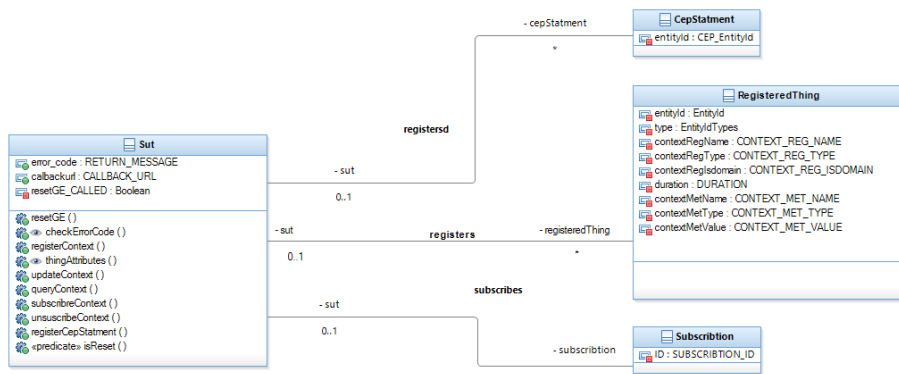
- cepStatment

CepStatment
entityId : CEP_EntityId

\*

RegisteredThing
entityId : EntityId
type : EntityIdTypes
contextRegName : CONTEXT_REG_NAME
contextRegType : CONTEXT_REG_TYPE
contextRegIsdomain : CONTEXT_REG_ISDOMAIN
duration : DURATION
contextMetName : CONTEXT_MET_NAME
contextMetType : CONTEXT_MET_TYPE
contextMetValue : CONTEXT_MET_VALUE

registersd

Sut
error_code : RETURN_MESSAGE
calbackurl : CALLBACK_URL
resetGE_CALLED : Boolean
resetGE ()
checkErrorCode ()
registerContext ()
thingAttributes ()
updateContext ()
queryContext ()
subscribeContext ()
unsuscribeContext ()
registerCepStatment ()
«predicate» isReset ()

- sut

0..1

- sut

registers

- registeredThing

0..1

\*

subscribes

- sut

0..1

- subscribtion

Subscribtion
ID : SUBSCRIBTION_ID